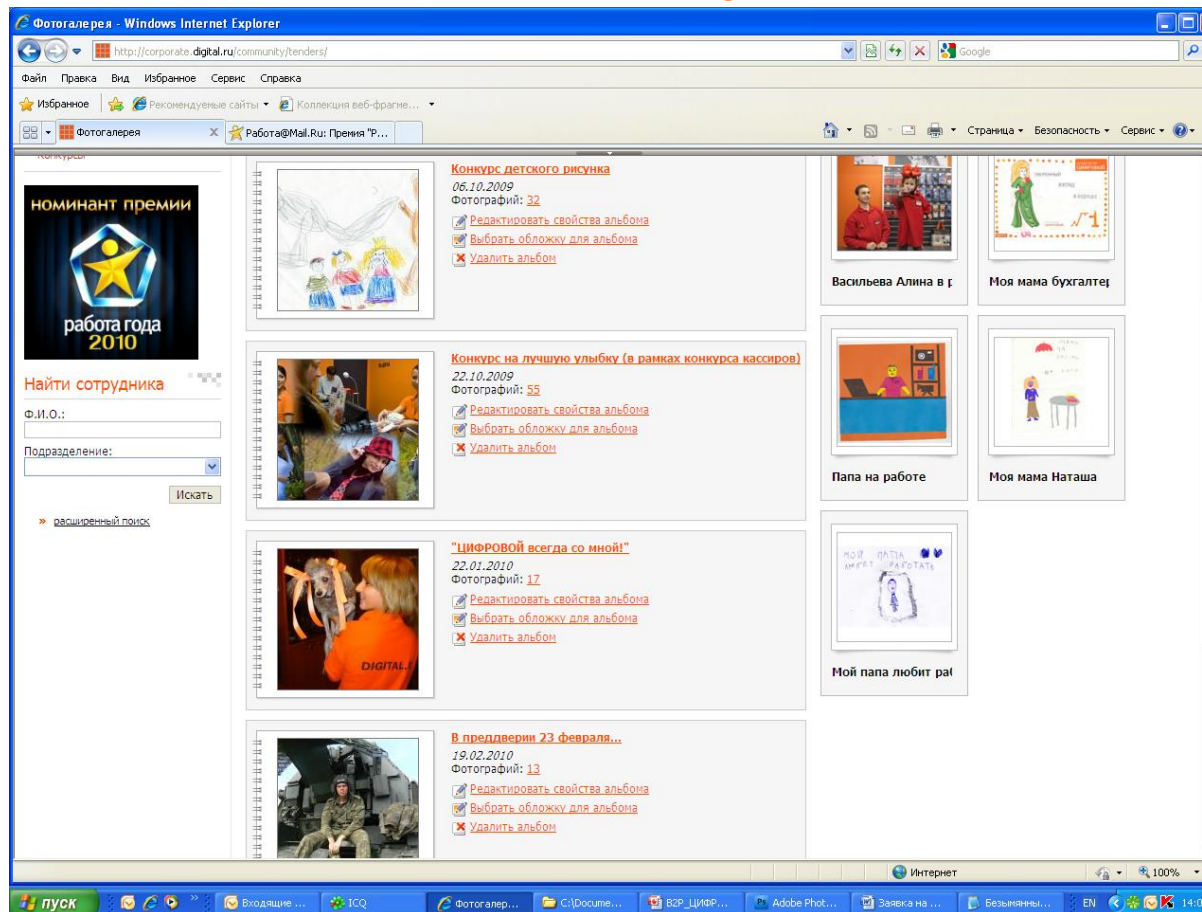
Фотогалерея - Windows Internet Explorer

http://corporate.digital.ru/community/tenders/

Google

Файл Правка Вид Избранное Сервис Справка

Избранное Рекомендуемые сайты Коллекция веб-фрагме...

Фотогалерея Работа@Mail.Ru: Премия "Р...

Страница Безопасность Сервис

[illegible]

НОМИНАНТ ПРЕМИИ
работа года
2010

Найти сотрудника

Ф.И.О.:

Подразделение:

Искать

» расширенный поиск

Конкурс детского рисунка
06.10.2009
Фотографий: 32
Редактировать свойства альбома
Выбрать обложку для альбома
Удалить альбом

Конкурс на лучшую улыбку (в рамках конкурса кассиров)
22.10.2009
Фотографий: 55
Редактировать свойства альбома
Выбрать обложку для альбома
Удалить альбом

"ЦИФРОВОЙ всегда со мной!"
22.01.2010
Фотографий: 17
Редактировать свойства альбома
Выбрать обложку для альбома
Удалить альбом

DIGITAL.

В преддверии 23 февраля...
19.02.2010
Фотографий: 13
Редактировать свойства альбома
Выбрать обложку для альбома
Удалить альбом

Васильева Алина в р

Моя мама бухгалтер

№1

Папа на работе

Моя мама Наташа

МОЙ ПАПА ЛЮБИТ РАБОТАТЬ

Мой папа любит раб

Интернет 100%

пуск Входящие ... ICQ Фотогалер... C:\Docume... B2P_ЦИФР... Adobe Phot... Заявка на ... Безымянны... EN 14:0